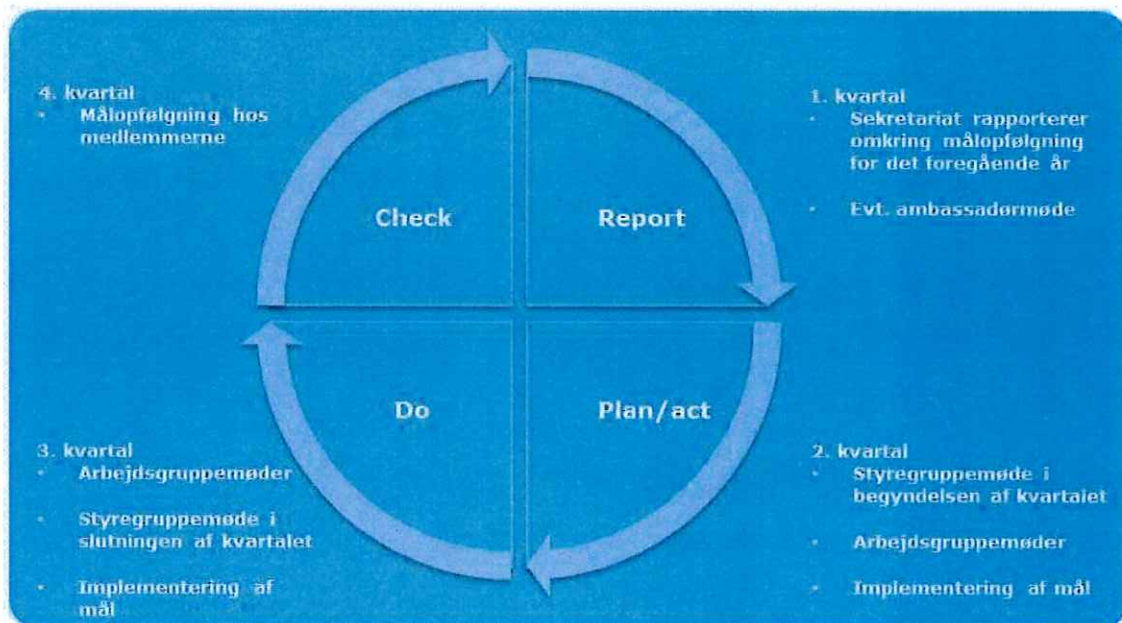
4. kvartal
• Målopfølgning hos medlemmerne

Check

Report

1. kvartal
• Sekretariat rapporterer omkring målopfølgning for det foregående år

• Evt. ambassadørmøde

Do

Plan/act

3. kvartal
• Arbejdsgruppemøder

• Styregruppemøde i slutningen af kvartalet

• Implementering af mål

2. kvartal
• Styregruppemøde i begyndelsen af kvartalet

• Arbejdsgruppemøder

• Implementering af mål